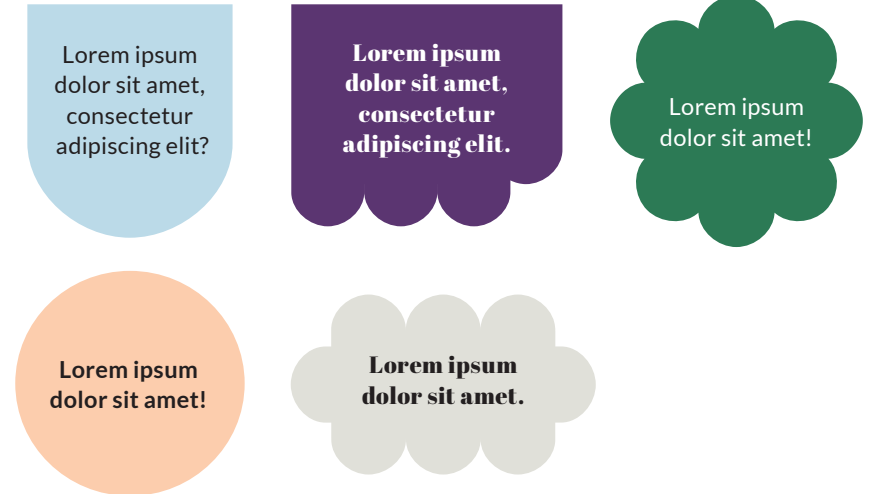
Lorem ipsum dolor sit amet, consectetur adipiscing elit?

Lorem ipsum dolor sit amet, consectetur adipiscing elit.

Lorem ipsum dolor sit amet!

Lorem ipsum dolor sit amet!

Lorem ipsum dolor sit amet.